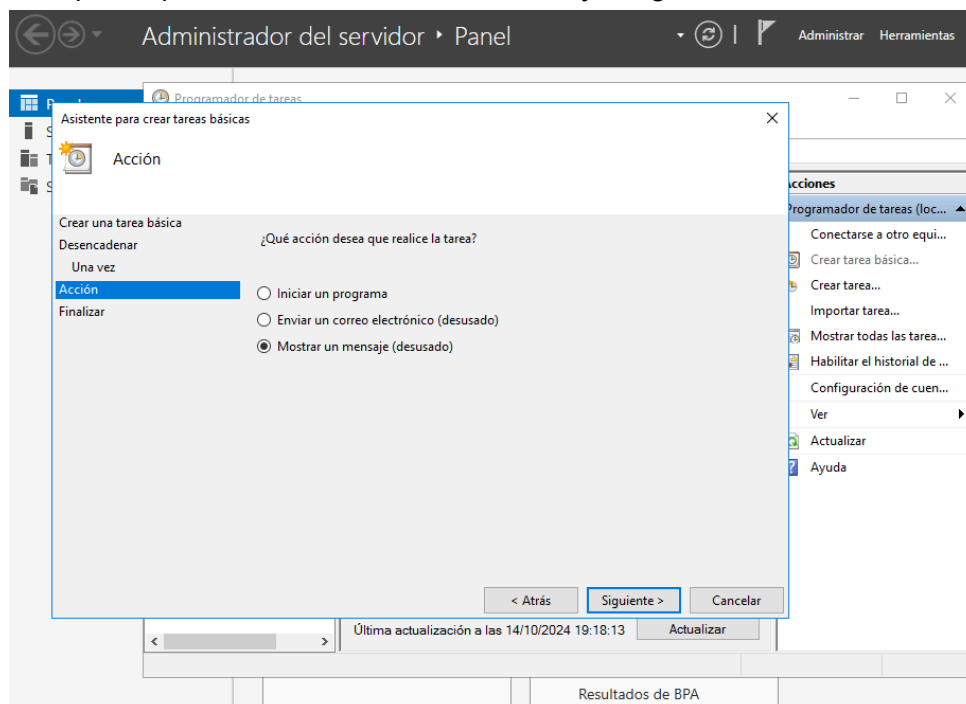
Administrador del servidor ‣ Panel

Administrar Herramientas

Programador de tareas

Asistente para crear tareas básicas

Acción

Crear una tarea básica
Desencadenar
Una vez
Acción
Finalizar

¿Qué acción desea que realice la tarea?

Iniciar un programa
Enviar un correo electrónico (desusado)
Mostrar un mensaje (desusado)

< Atrás
Siguiente >
Cancelar

Acciones
Programador de tareas (loc...
Conectarse a otro equi...
Crear tarea básica...
Crear tarea...
Importar tarea...
Mostrar todas las tarea...
Habilitar el historial de ...
Configuración de cuen...
Ver
Actualizar
Ayuda

Última actualización a las 14/10/2024 19:18:13
Actualizar

Resultados de BPA